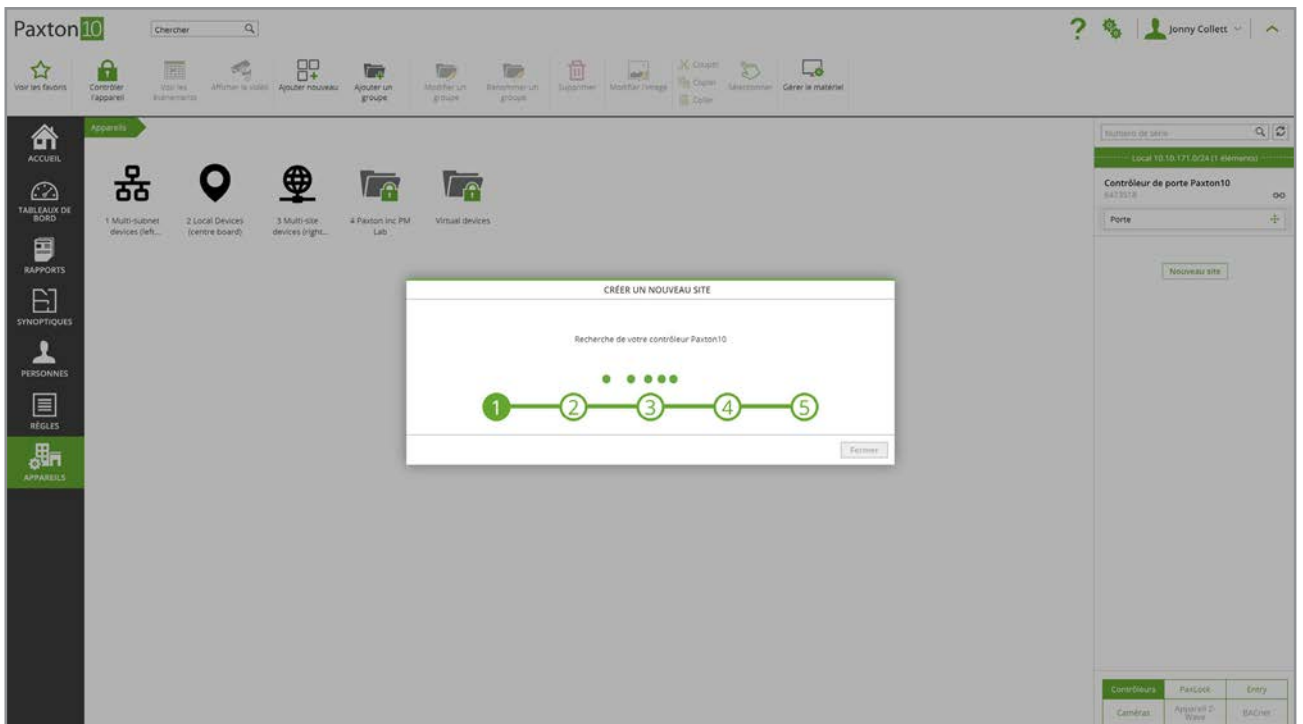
Paxton10

Chercher

? Jonny Collett

Voir les favoris
Contrôler l'appareil
Voir les événements
Afficher la vidéo
Ajouter nouveau
Ajouter un groupe
Modifier un groupe
Renommer un groupe
Supprimer
Modifier l'image
Couper
Copier
Coller
Sélectionner
Gérer le matériel

ACCUEIL
TABLEAUX DE BORD
RAPPORTS
SYNOPTIQUES
PERSONNES
RÈGLES
APPAREILS

Appareils

1 Multi-subnet devices (left...
2 Local Devices (centre board)
3 Multi-site devices (right...
4 Paxton inc PM Lab
Virtual devices

CRÉER UN NOUVEAU SITE

Recherche de votre contrôleur Paxton10

1 2 3 4 5

Fermer

Numéro de série

Local 10.10.171.0/24 (1 éléments)

Contrôleur de porte Paxton10
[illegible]

Porte

Nouveau site

Contrôleurs
PaxLock
Entry
Caméras
Appareil Z-Wave
BACnet